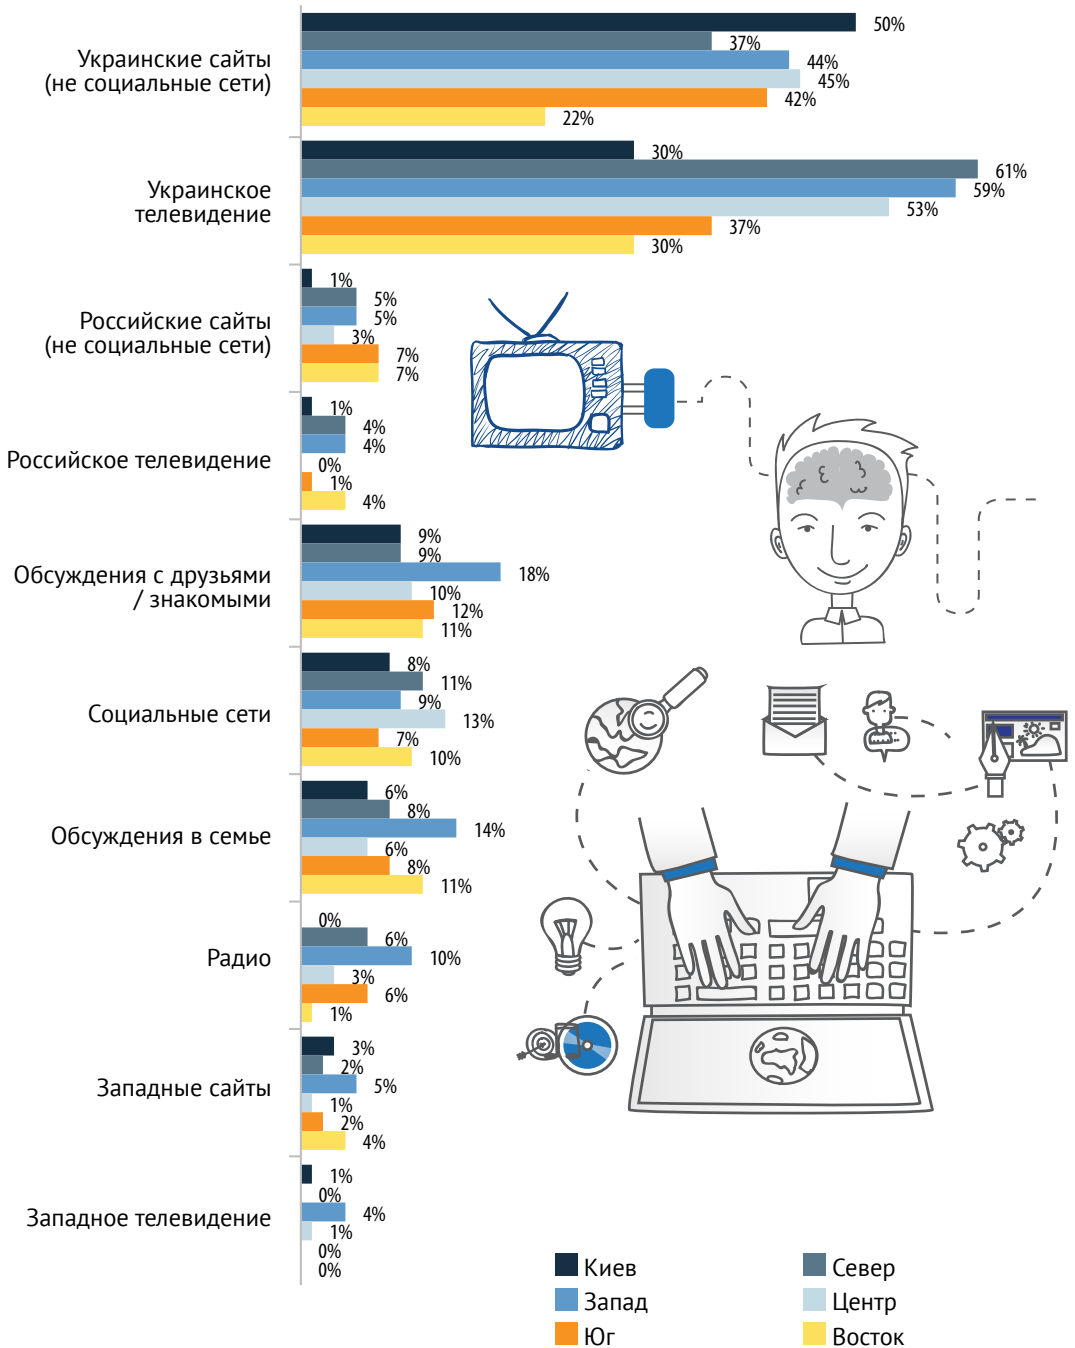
Украинские сайты (не социальные сети)
50%
37%
44%
45%
42%
22%

Украинское телевидение
30%
61%
59%
53%
37%
30%

Российские сайты (не социальные сети)
1%
5%
5%
3%
7%
7%

Российское телевидение
1%
4%
4%
0%
1%
4%

Обсуждения с друзьями / знакомыми
9%
9%
18%
10%
12%
11%

Социальные сети
8%
11%
9%
13%
7%
10%

Обсуждения в семье
6%
8%
14%
6%
8%
11%

Радио
0%
6%
10%
3%
6%
1%

Западные сайты
3%
2%
5%
1%
2%
4%

Западное телевидение
1%
0%
4%
1%
0%
0%

Киев
Север
Запад
Центр
Юг
Восток